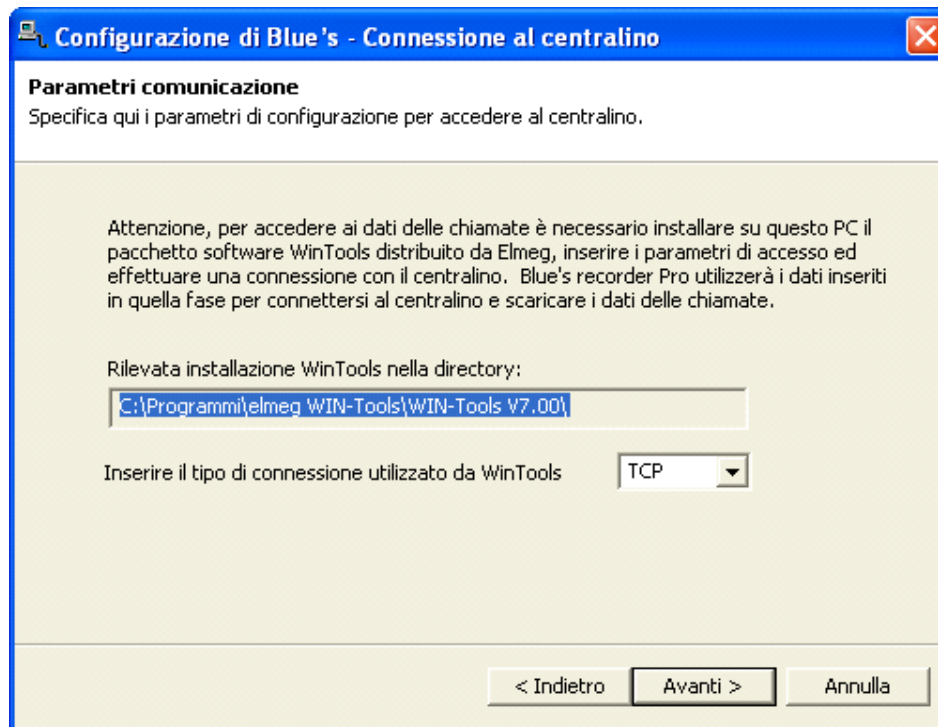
Configurazione di Blue's - Connessione al centralino

Parametri comunicazione
Specifica qui i parametri di configurazione per accedere al centralino.

Attenzione, per accedere ai dati delle chiamate è necessario installare su questo PC il pacchetto software WinTools distribuito da Elmeg, inserire i parametri di accesso ed effettuare una connessione con il centralino. Blue's recorder Pro utilizzerà i dati inseriti in quella fase per connettersi al centralino e scaricare i dati delle chiamate.

Rilevata installazione WinTools nella directory:

C:\Programmi\elmeg WIN-Tools\WIN-Tools V7.00\

Inserire il tipo di connessione utilizzato da WinTools

TCP

< Indietro

Avanti >

Annulla